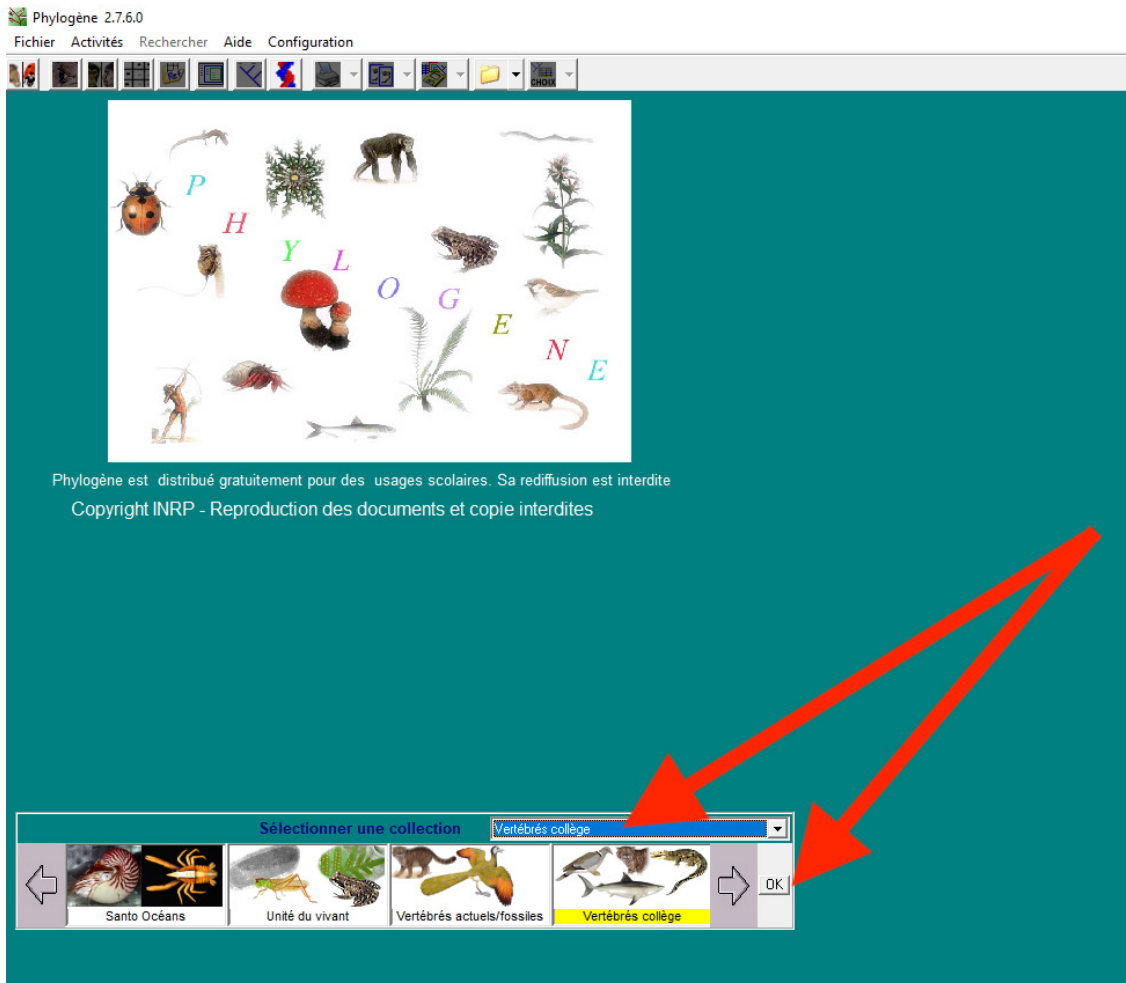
Phylogène 2.7.6.0

Fichier Activités Rechercher Aide Configuration

CHOIX

P H Y L O G E N E

Phylogène est distribué gratuitement pour des usages scolaires. Sa rediffusion est interdite

Copyright INRP - Reproduction des documents et copie interdites

Sélectionner une collection

Vertébrés collège

Santo Océans

Unité du vivant

Vertébrés actuels/fossiles

Vertébrés collège

OK